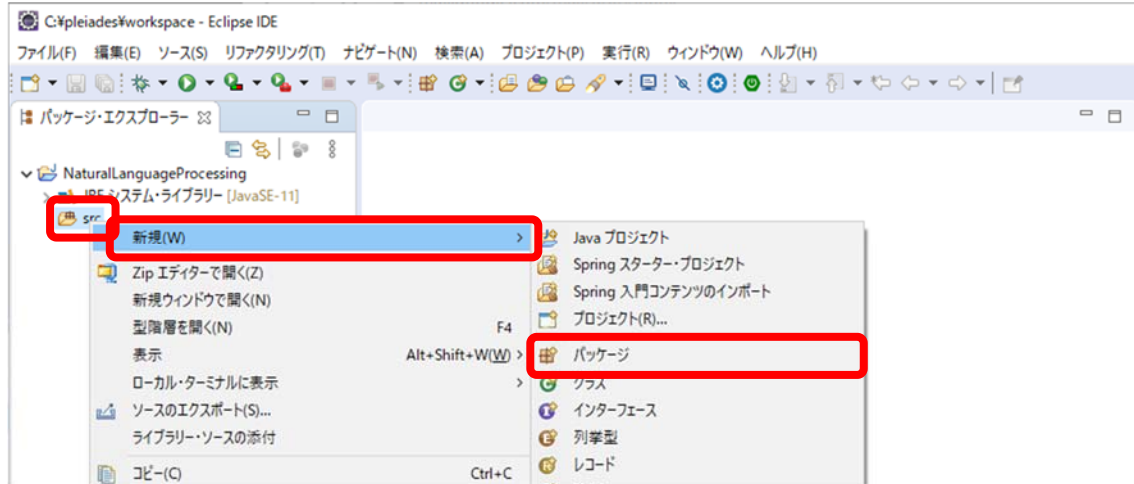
C:¥pleiades¥workspace - Eclipse IDE

ファイル(F) 編集(E) ソース(S) リファクタリング(T) ナビゲート(N) 検索(A) プロジェクト(P) 実行(R) ウィンドウ(W) ヘルプ(H)

パッケージ・エクスプローラー

NaturalLanguageProcessing
JRE システム・ライブラリー [JavaSE-11]
src

新規(W)
Zip エディターで開く(Z)
新規ウィンドウで開く(N)
型階層を開く(N) F4
表示 Alt+Shift+W(W)
ローカル・ターミナルに表示
ソースのエクスポート(S)...
ライブラリー・ソースの添付
コピー(C) Ctrl+C

Java プロジェクト
Spring スターター・プロジェクト
Spring 入門コンテンツのインポート
プロジェクト(R)...
パッケージ
クラス
インターフェース
列挙型
レコード